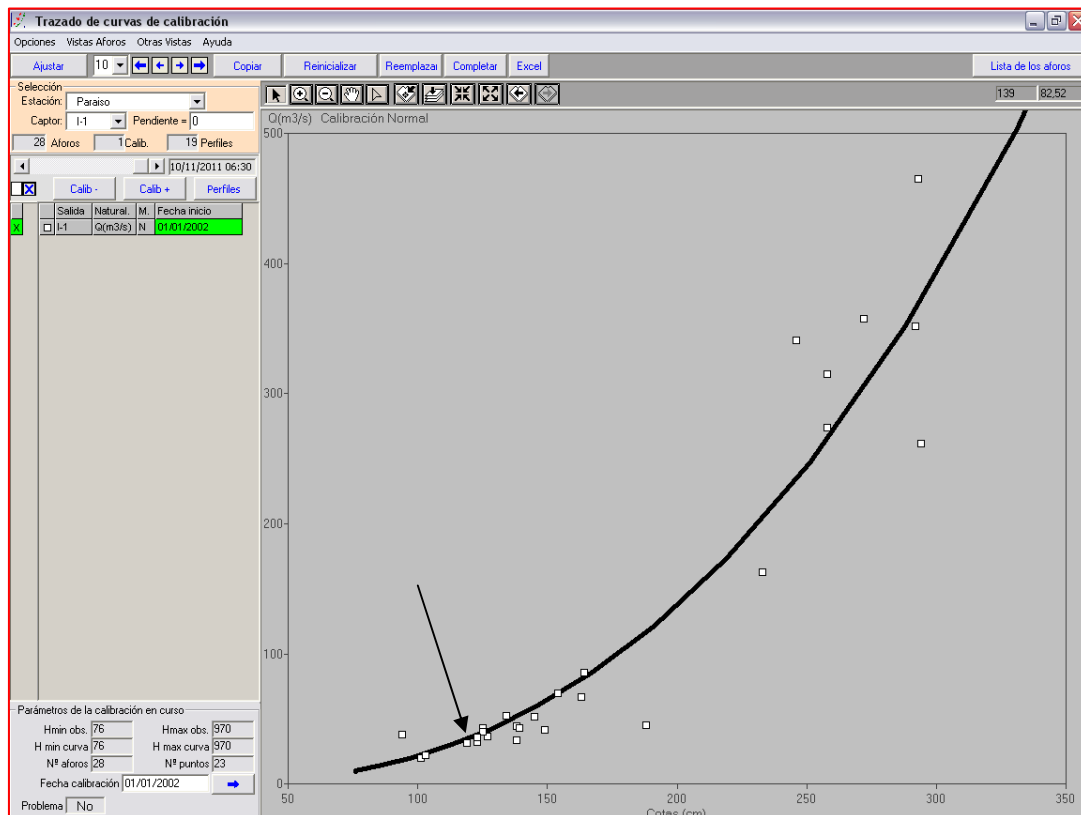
Trazado de curvas de calibración

Opciones Vistas Aforos Otras Vistas Ayuda

Ajustar 10 Copiar Reinicializar Reemplazar Completar Excel Lista de los aforos

Selección
Estación: Paraiso
Captor: I-1 Pendiente = 0
28 Aforos 1 Calib. 19 Perfiles

10/11/2011 06:30

Calib - Calib + Perfiles

| | | Salida | Natural. | M. | Fecha inicio |
|---|---|---|---|---|---|
| X | | I-1 | Q(m3/s) | N | 01/01/2002 |

139 82.52

Q(m3/s) Calibración Normal

500
400
300
200
100
0

50 100 150 200 250 300 350
Cotes (cm)

Parámetros de la calibración en curso
Hmin obs. 76 Hmax obs. 970
H min curva 76 H max curva 970
Nº aforos 28 Nº puntos 23
Fecha calibración 01/01/2002

Problema No